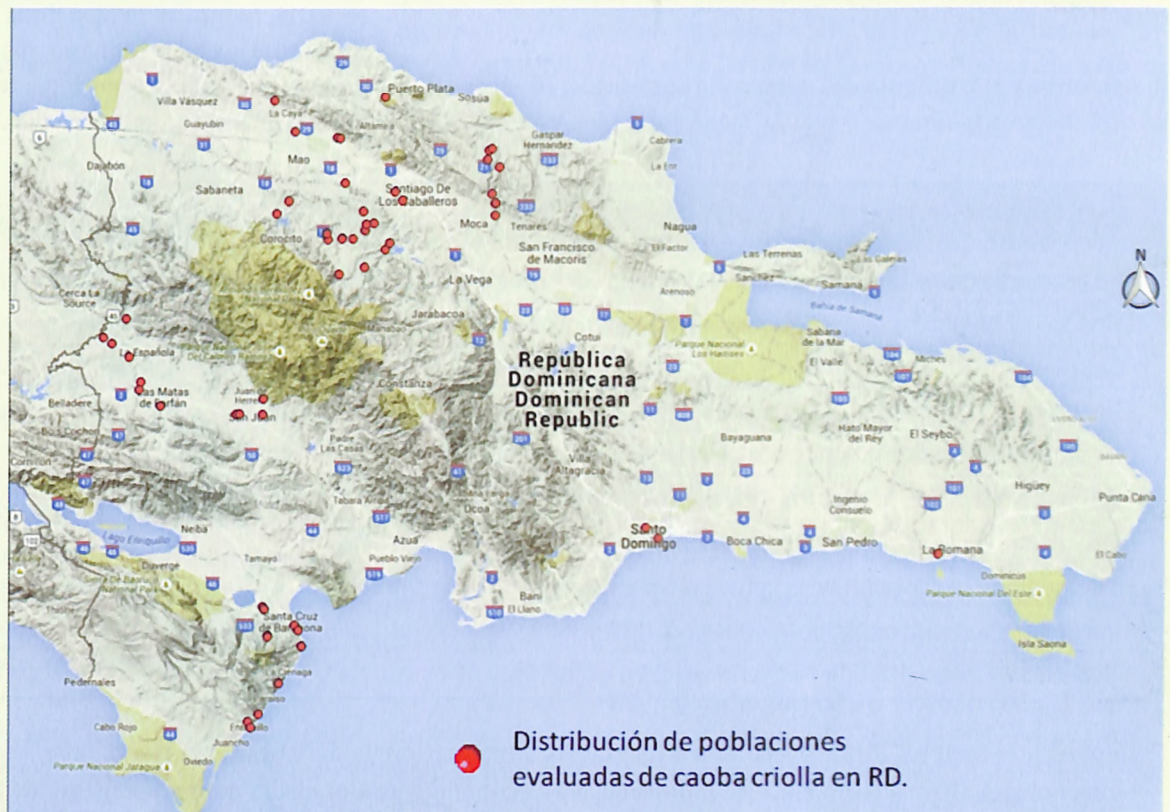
Villa Vasquez
Puerto Plata
Sosua
Guayubin
La Cayua
Altamira
Gaspar Hernandez
Cabrera
Dajabon
Mao
Sabaneta
Santiago De Los Caballeros
Moca
Tenares
Nagua
San Francisco de Macoris
El Factor
Las Terrenas
Las Galeras
Sanchez
Samana
Bahia de Samana
Cerca La Source
La Vega
Arenoso
Jarabacoa
Cotui
Sabana de la Mar
Parque Nacional Los Haitises
El Valle
Miches
La Española
República Dominicana Dominican Republic
Las Matas de Farfán
Juan Herrera
San Juan
Belladere
Constanza
Padre Las Casas
Villa Altagracia
Bayaguana
Hato Mayor del Rey
El Seybo
Higuey
Punta Cana
Tabara Arriba
Ingenio Consuelo
Neiba
Lago Enriquillo
Azua
Ocoa
Santo Domingo
Boca Chica
San Pedro
La Romana
El Cabo
Tamayo
Pueblo Viejo
Duverge
Bani
El Llano
Dominicus
Parque Nacional Del Este
Santa Cruz de Barahona
Isla Saona
Enriquillo
Pedernales
Cabo Rojo
Juancho
Oviedo
Parque Nacional Jaragua
N
Distribución de poblaciones evaluadas de caoba criolla en RD.